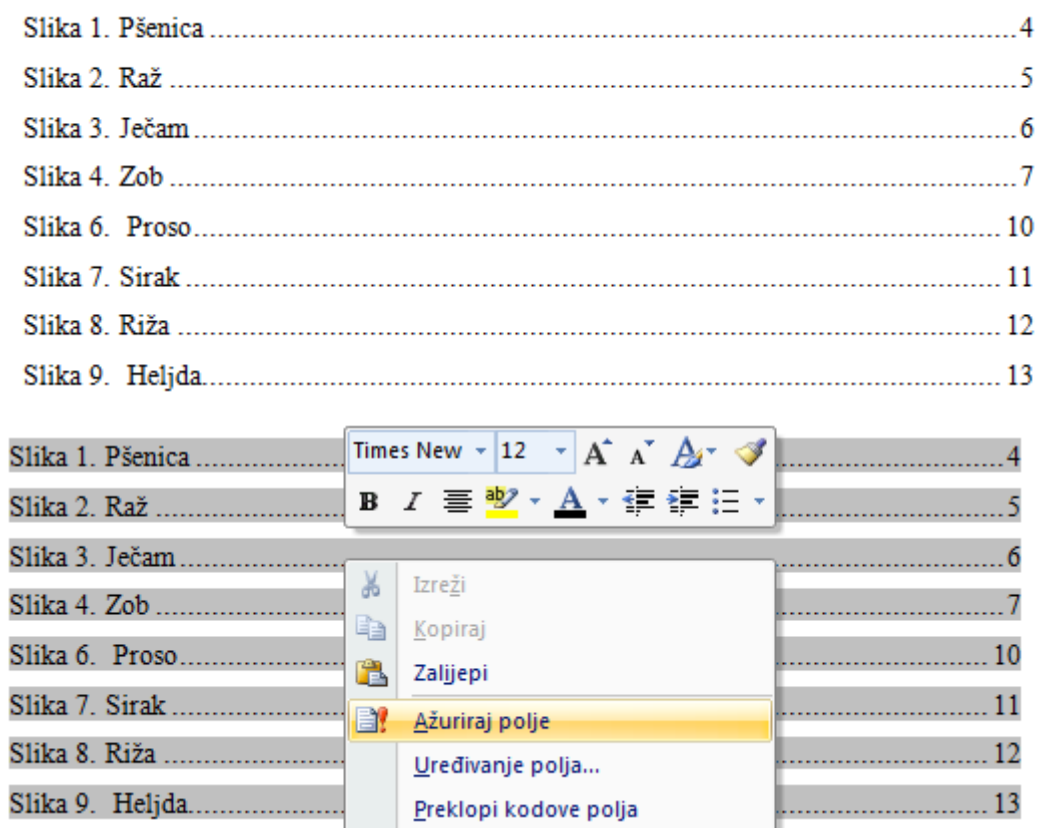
Slika 1. Pšenica ........................................................................................ 4

Slika 2. Raž ............................................................................................. 5

Slika 3. Ječam .......................................................................................... 6

Slika 4. Zob ............................................................................................. 7

Slika 6. Proso .......................................................................................... 10

Slika 7. Sirak ........................................................................................... 11

Slika 8. Riža ............................................................................................ 12

Slika 9. Heljda ......................................................................................... 13

Slika 1. Pšenica ........ 4
Slika 2. Raž ........ 5
Slika 3. Ječam ........ 6
Slika 4. Zob ........ 7
Slika 6. Proso ........ 10
Slika 7. Sirak ........ 11
Slika 8. Riža ........ 12
Slika 9. Heljda ........ 13

Times New 12 A A B I

Izreži
Kopiraj
Zalijepi
Ažuriraj polje
Uređivanje polja...
Preklopi kodove polja